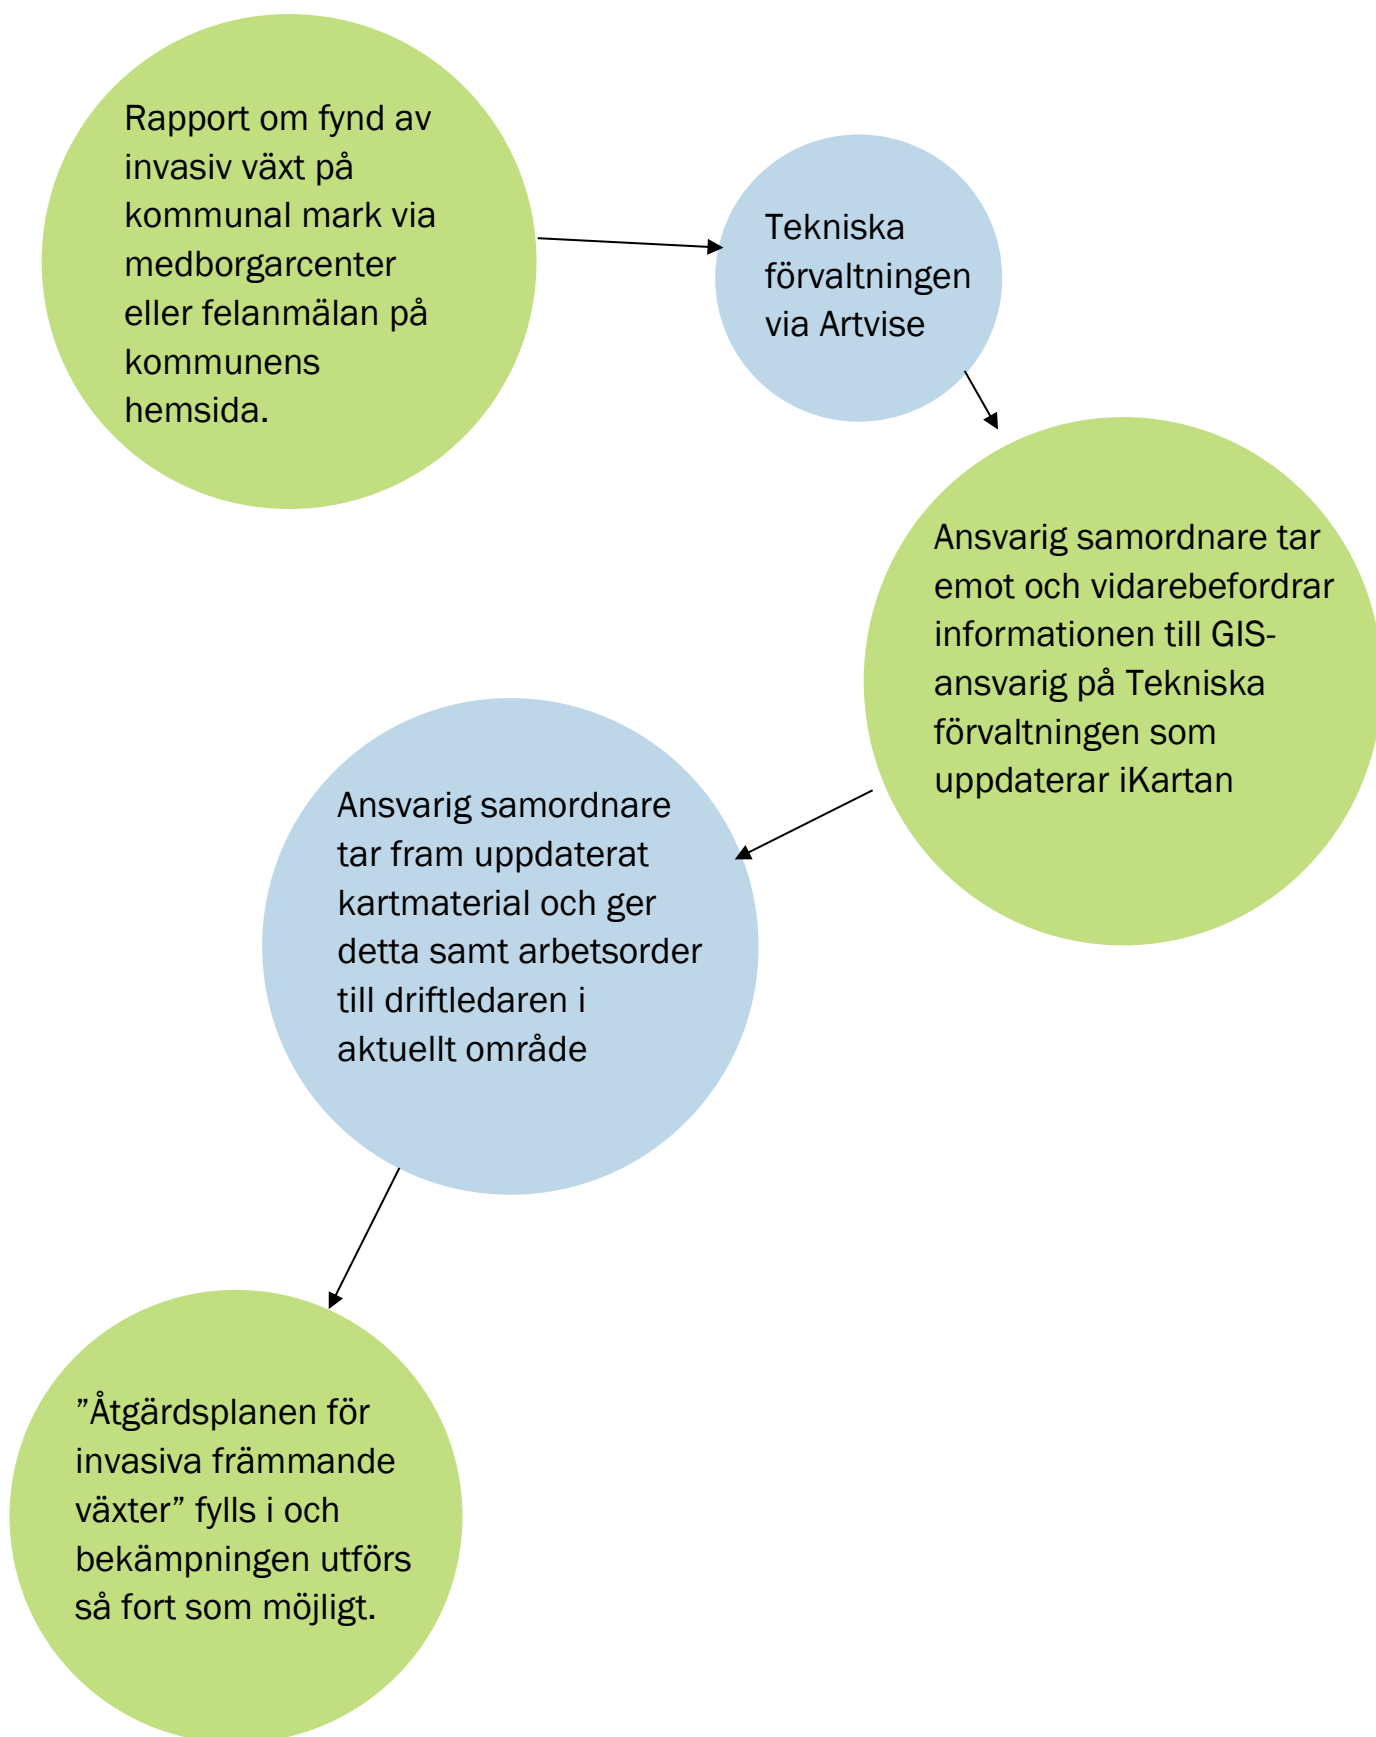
Rapport om fynd av invasiv växt på kommunal mark via medborgarcenter eller felanmälan på kommunens hemsida.

Tekniska förvaltningen via Artvise

Ansvarig samordnare tar emot och vidarebefordrar informationen till GIS-ansvarig på Tekniska förvaltningen som uppdaterar iKartan

Ansvarig samordnare tar fram uppdaterat kartmaterial och ger detta samt arbetsorder till driftledaren i aktuellt område

”Åtgärdsplanen för invasiva främmande växter” fylls i och bekämpningen utförs så fort som möjligt.